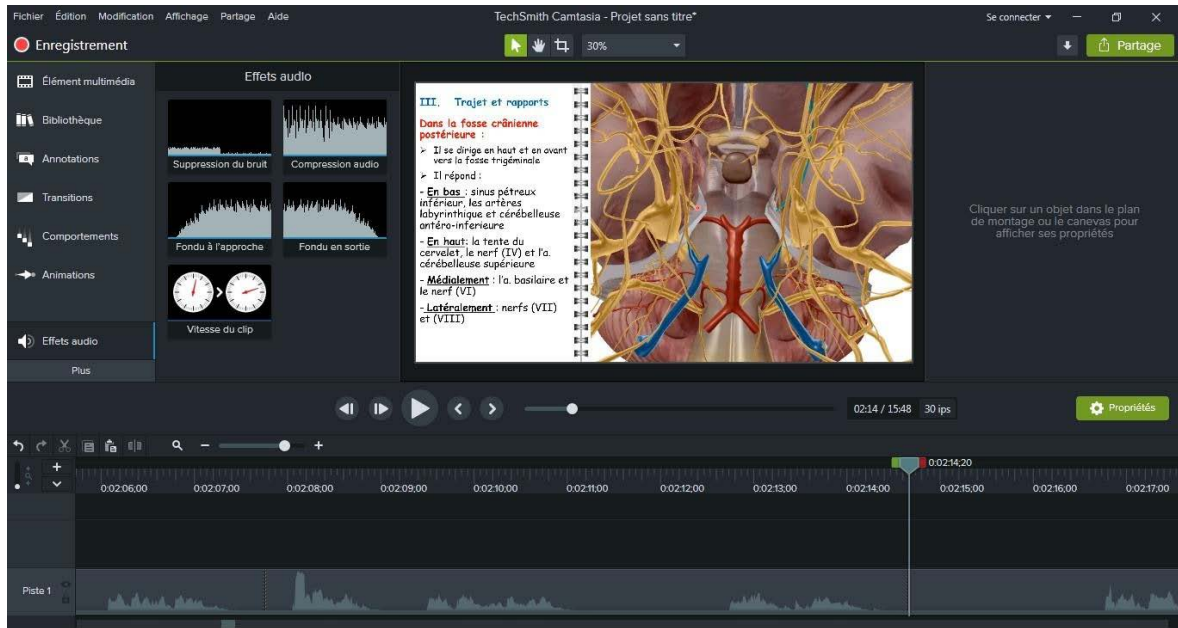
Fichier Édition Modification Affichage Partage Aide

TechSmith Camtasia - Projet sans titre*

Se connecter

Enregistrement

30%

Partage

Élément multimédia

Bibliothèque

Annotations

Transitions

Comportements

Animations

Effets audio

Plus

Effets audio

Suppression du bruit

Compression audio

Fondu à l'approche

Fondu en sortie

Vitesse du clip

III. Trajet et rapports

Dans la fosse crânienne postérieure :

➢ Il se dirige en haut et en avant vers la fosse trigéminale

➢ Il répond :

- En bas : sinus pétreux inférieur, les artères labyrinthique et cérébelleuse antéro-inferieure

- En haut: la tente du cervelet, le nerf (IV) et l'a. cérébelleuse supérieure

- Médialement : l'a. basilaire et le nerf (VI)

- Latéralement : nerfs (VII) et (VIII)

Cliquer sur un objet dans le plan de montage ou le canevas pour afficher ses propriétés

02:14 / 15:48 30 ips

Propriétés

0:02:14;20

0:02:06;00 0:02:07;00 0:02:08;00 0:02:09;00 0:02:10;00 0:02:11;00 0:02:12;00 0:02:13;00 0:02:14;00 0:02:15;00 0:02:16;00 0:02:17;00

Piste 1